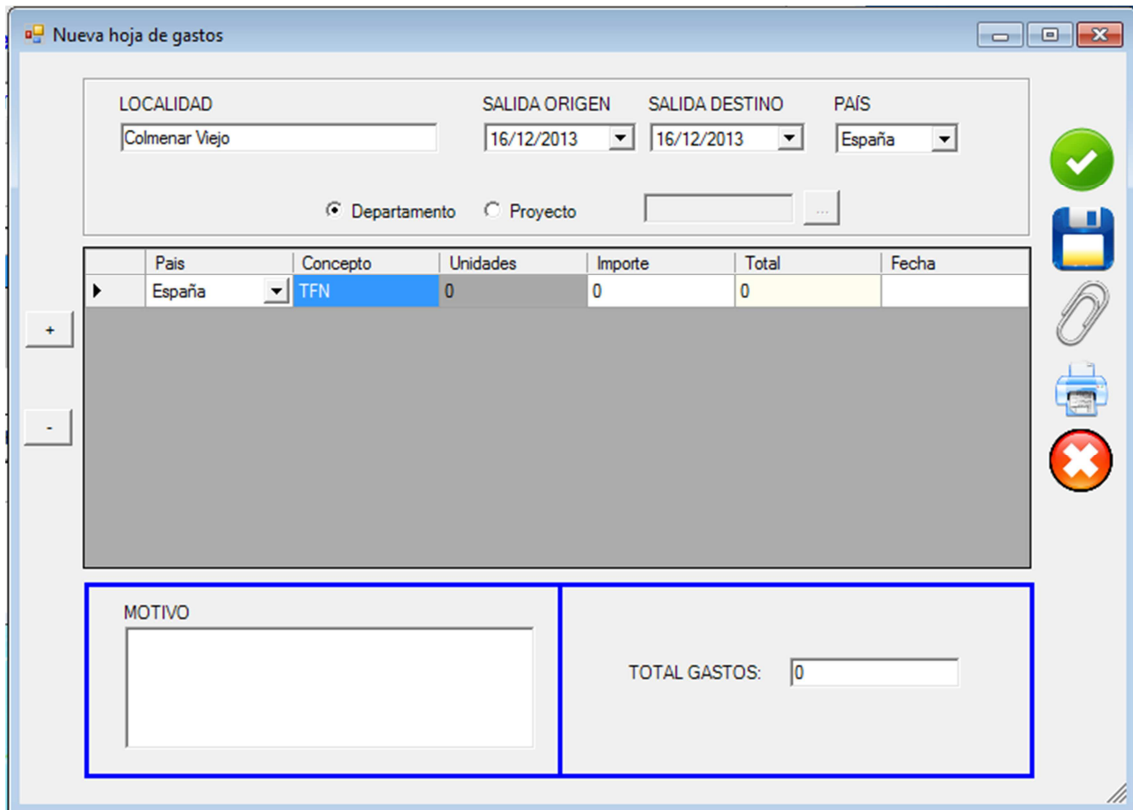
Nueva hoja de gastos

LOCALIDAD
Colmenar Viejo

SALIDA ORIGEN
16/12/2013

SALIDA DESTINO
16/12/2013

PAÍS
España

Departamento Proyecto

...

| | Pais | Concepto | Unidades | Importe | Total | Fecha |
|---|---|---|---|---|---|---|
| | España | TFN | 0 | 0 | 0 | |

+

-

MOTIVO

TOTAL GASTOS: 0